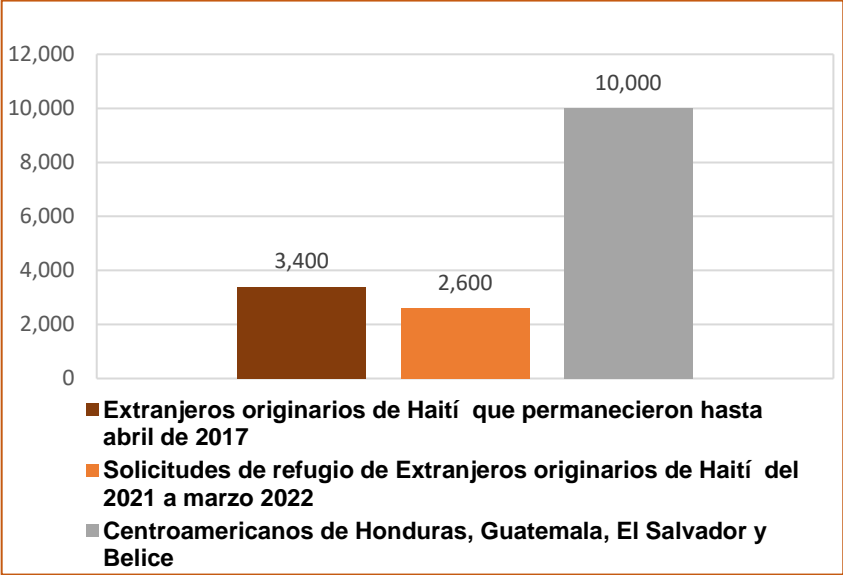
12,000
10,000
8,000
6,000
4,000
2,000
0

3,400
2,600
10,000

Extranjeros originarios de Haití que permanecieron hasta abril de 2017
Solicitudes de refugio de Extranjeros originarios de Haití del 2021 a marzo 2022
Centroamericanos de Honduras, Guatemala, El Salvador y Belice